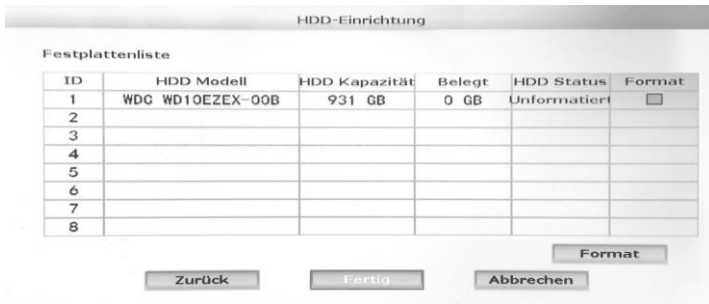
HDD-Einrichtung

Festplattenliste

| ID | HDD Modell | HDD Kapazität | Belegt | HDD Status | Format |
|---|---|---|---|---|---|
| 1 | WDC WD10EZEX-00B | 931 GB | 0 GB | Unformatiert | |
| 2 | | | | | |
| 3 | | | | | |
| 4 | | | | | |
| 5 | | | | | |
| 6 | | | | | |
| 7 | | | | | |
| 8 | | | | | |

Format

Zurück Fertig Abbrechen